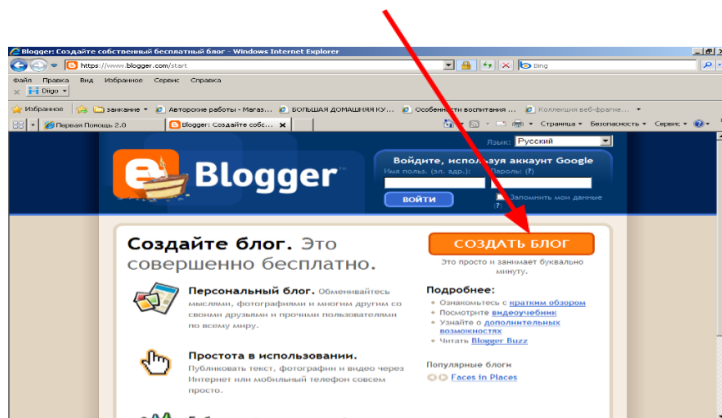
Blogger: Создайте собственный бесплатный блог - Windows Internet Explorer

https://www.blogger.com/start

Bing

Файл Правка Вид Избранное Сервис Справка

Digo

Избранное | занкание | Авторские работы - Магаз... | БОЛЬШАЯ ДОМАШНЯЯ КУ... | Особенности воспитания ... | Коллекция веб-фрагме...

Первая Помощь 2.0 | Blogger: Создайте собс...

Страница | Безопасность | Сервис

Язык: Русский

Blogger

Войдите, используя аккаунт Google

Имя польз. (эл. адр.): Пароль:

ВОЙТИ

Запомнить мои данные

Создайте блог. Это совершенно бесплатно.

СОЗДАТЬ БЛОГ

Это просто и занимает буквально минуту.

Персональный блог. Обменивайтесь мыслями, фотографиями и многим другим со своими друзьями и прочими пользователями по всему миру.

Простота в использовании. Публикуйте текст, фотографии и видео через Интернет или мобильный телефон совсем просто.

Подробнее:

Ознакомьтесь с кратким обзором

Посмотрите видеоучебник

Узнайте о дополнительных возможностях

Читать Blogger Buzz

Популярные блоги

Faces in Places